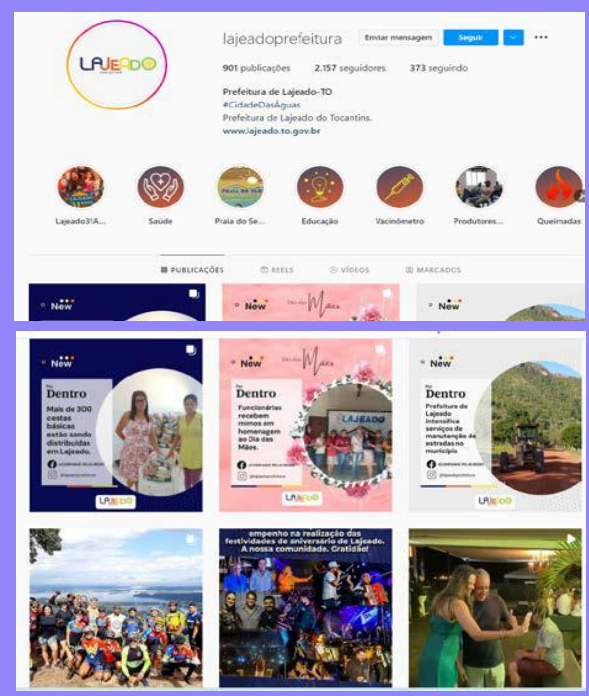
LAJEADO

lajeadoprefeitura Enviar mensagem Seguir

901 publicações 2.157 seguidores 373 seguindo

Prefeitura de Lajeado-TO
#CidadeDasÁguas
Prefeitura de Lajeado do Tocantins.
www.lajeado.to.gov.br

Lajeado31A... Saúde Praia do Se... Educação Vacinômetro Produtores... Queimadas

PUBLICAÇÕES REELS VÍDEOS MARCADOS

New
New Dia das Mães
New

New
Por Dentro
Mais de 300 cestas básicas estão sendo distribuídas em Lajeado.
LAJEADO

New Dia das Mães
Por Dentro
Funcionárias recebem mimos em homenagem ao Dia das Mães.
LAJEADO

New
Por Dentro
Prefeitura de Lajeado intensifica serviços de manutenção de estradas no município
LAJEADO

empenho na realização das festividades de aniversário de Lajeado. A nossa comunidade. Gratidão!